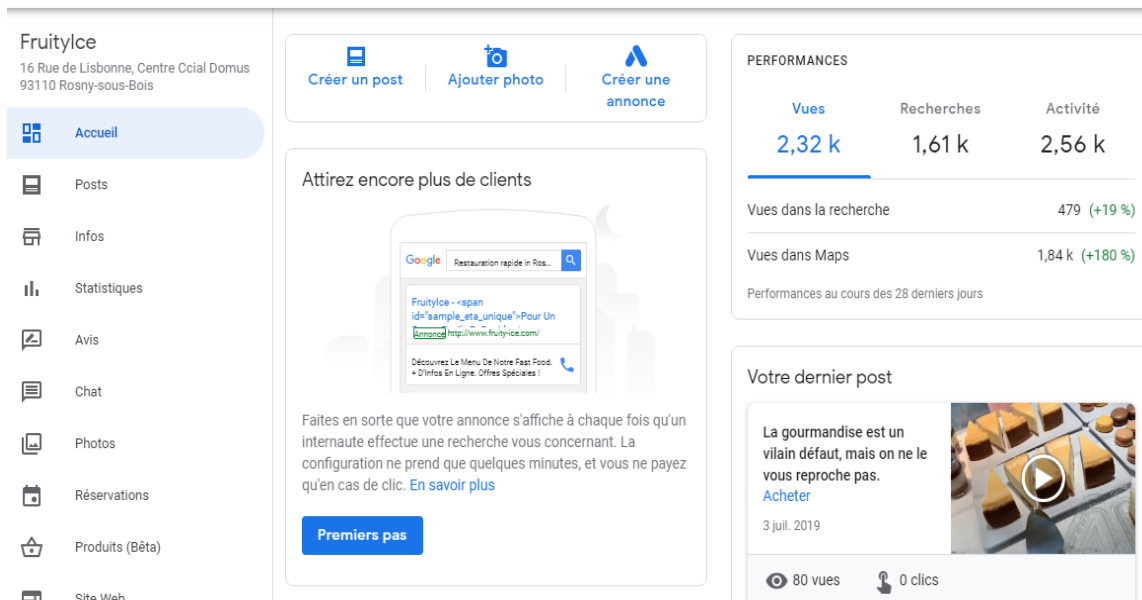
FruityIce
16 Rue de Lisbonne, Centre Ccial Domus
93110 Rosny-sous-Bois

Accueil

Posts

Infos

Statistiques

Avis

Chat

Photos

Réservations

Produits (Bêta)

Site Web

Créer un post
Ajouter photo
Créer une annonce

Attirez encore plus de clients

Google Restauration rapide in Ros...

FruityIce - <span id="sample_eta_unique">Pour Un
Annonce http://www.fruity-ice.com/

Découvrez Le Menu De Notre Fast Food. + D'Infos En Ligne. Offres Spéciales !

Faites en sorte que votre annonce s'affiche à chaque fois qu'un internaute effectue une recherche vous concernant. La configuration ne prend que quelques minutes, et vous ne payez qu'en cas de clic. En savoir plus

Premiers pas

PERFORMANCES

| Vues | Recherches | Activité |
|---|---|---|
| 2,32 k | 1,61 k | 2,56 k |

Vues dans la recherche 479 (+19 %)

Vues dans Maps 1,84 k (+180 %)

Performances au cours des 28 derniers jours

Votre dernier post

La gourmandise est un vilain défaut, mais on ne le vous reproche pas.
Acheter

3 juil. 2019

80 vues
0 clics